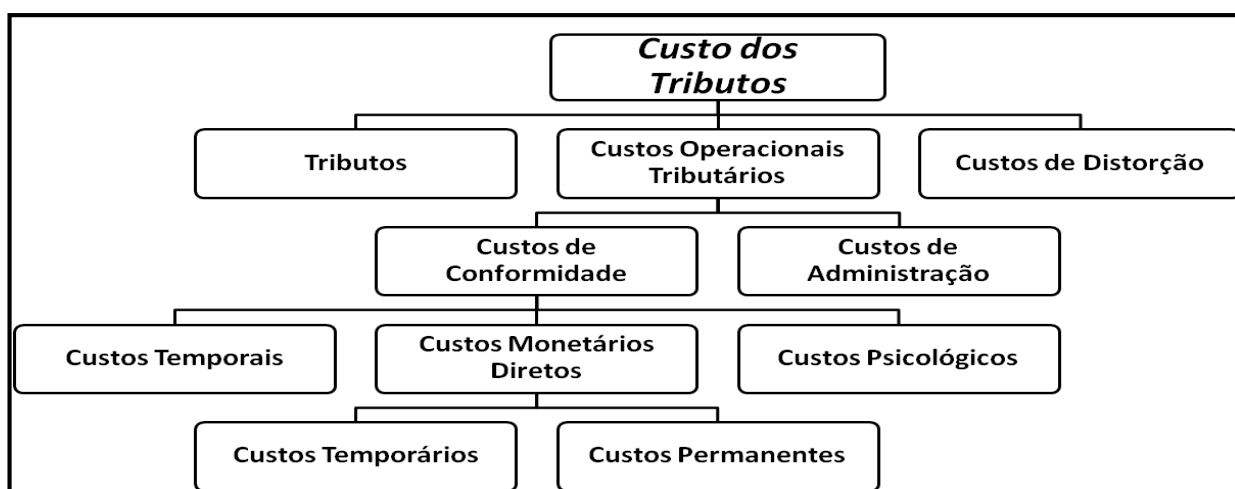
Custo dos Tributos

Tributos

Custos Operacionais Tributários

Custos de Distorção

Custos de Conformidade

Custos de Administração

Custos Temporais

Custos Monetários Diretos

Custos Psicológicos

Custos Temporários

Custos Permanentes